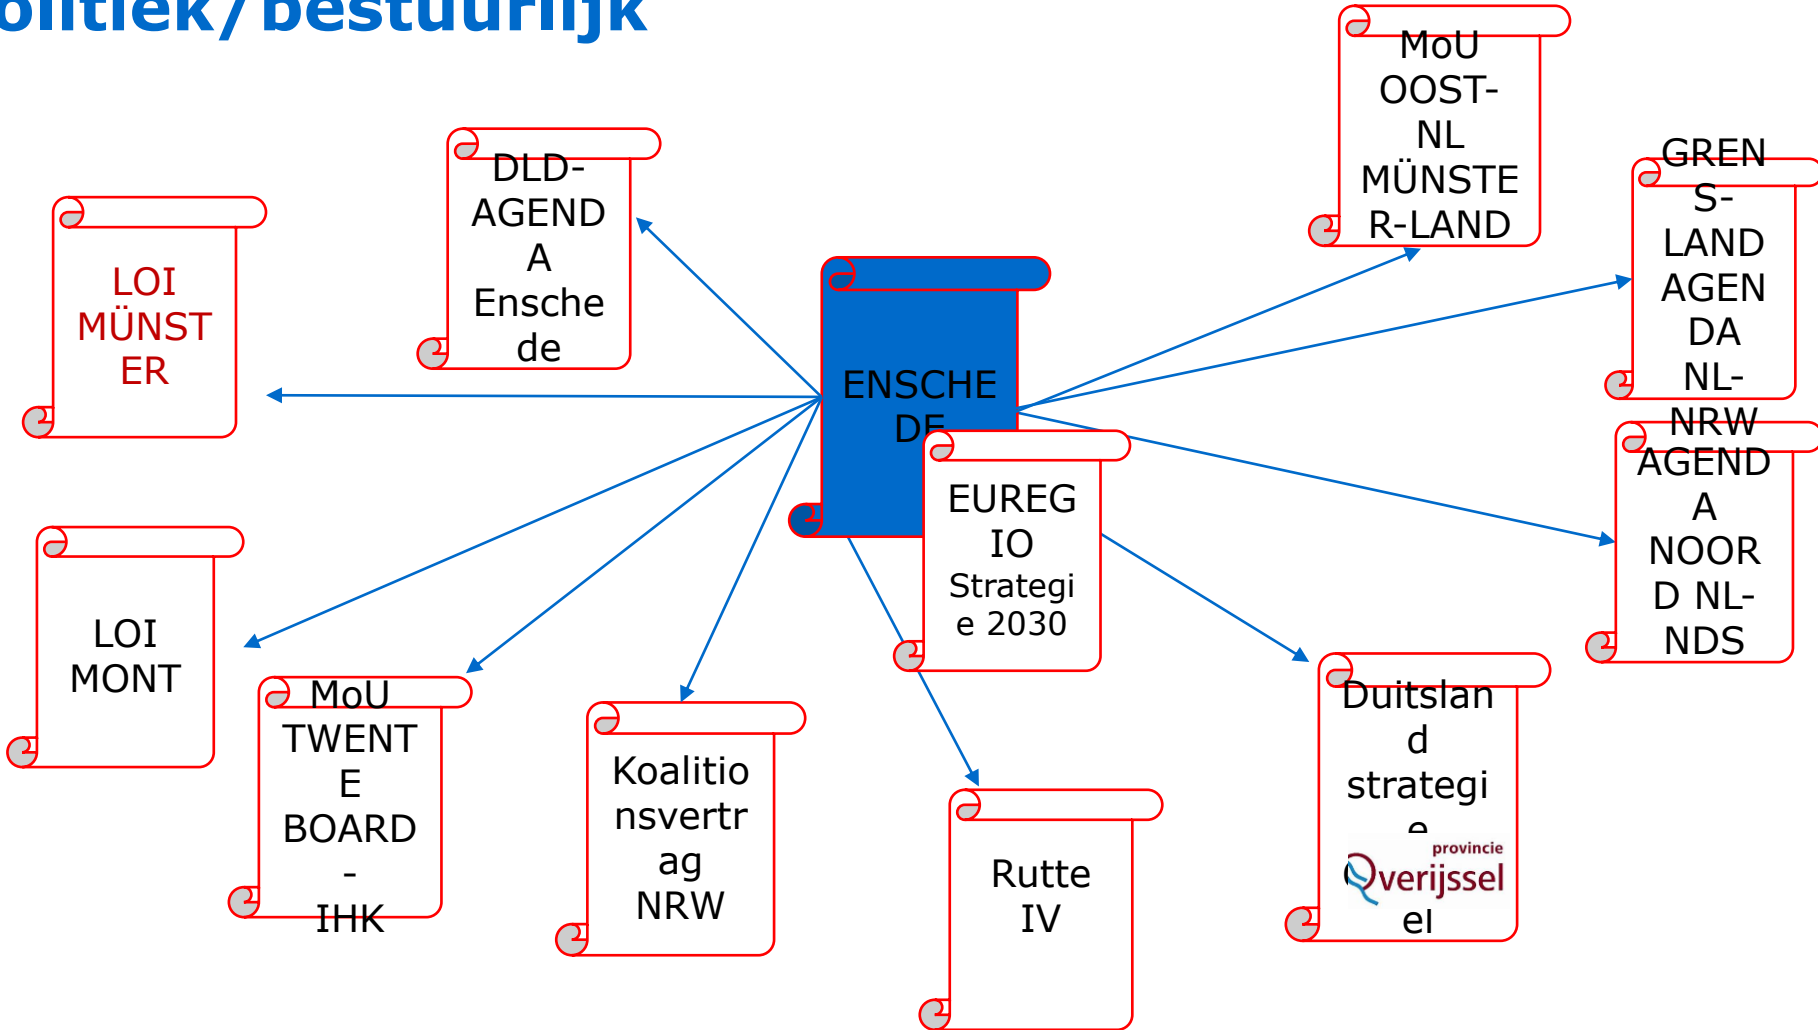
olitiek/bestuurlijk

LOI MÜNSTER

DLD-AGENDA Enschede

ENSCHEDE

MoU OOST-NL MÜNSTER-LAND

GRENS-LAND AGENDA NL-NRW

LOI MONT

EUREGIO Strategie 2030

AGENDA NOORD NL-NDS

MoU TWENTE BOARD - IHK

Koalitionsvertrag NRW

Rutte IV

Duitsland strategie

provincie Overijssel

el